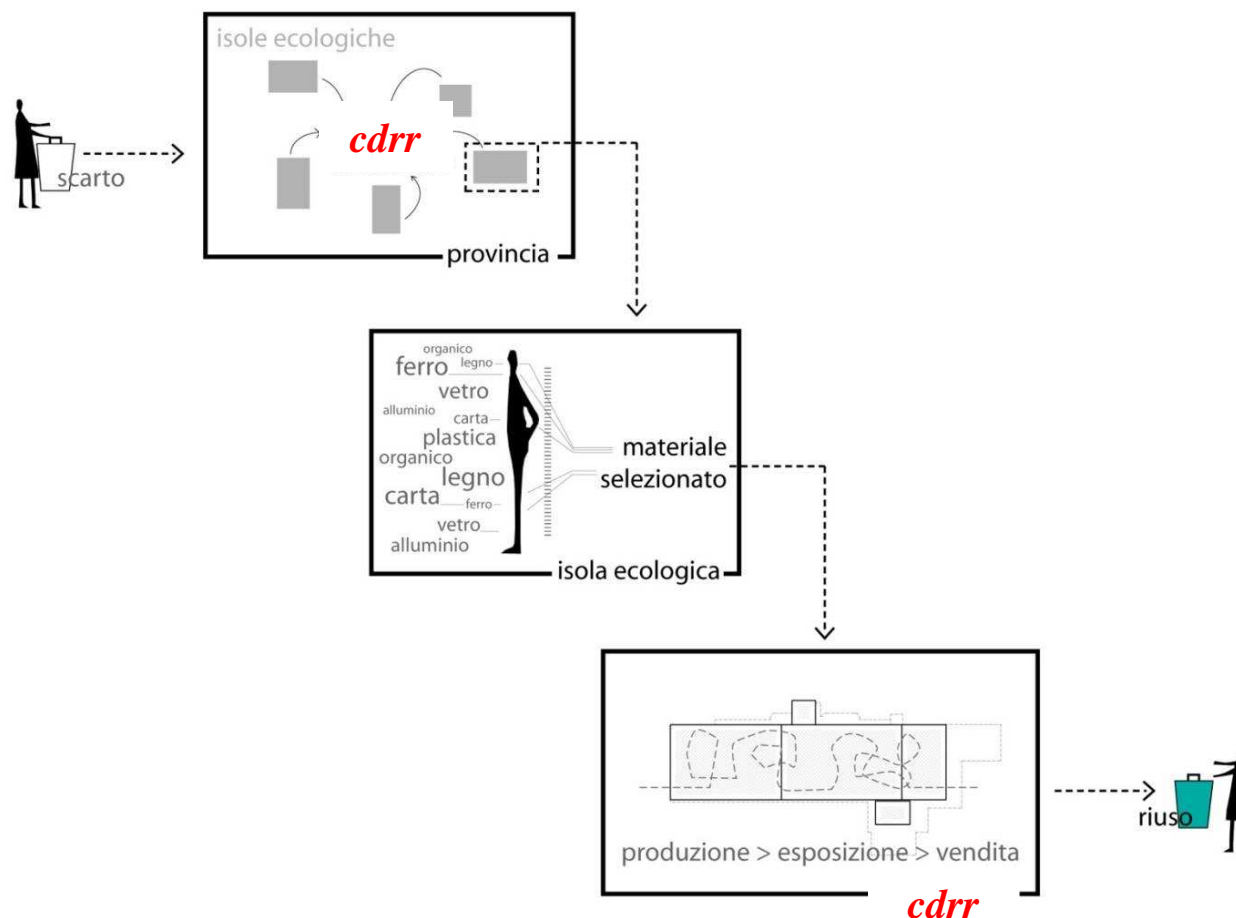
scarto

isole ecologiche

cdrr

provincia

organico
legno
ferro
vetro
alluminio
carta
plastica
organico
legno
carta
ferro
vetro
alluminio

materiale
selezionato

isola ecologica

produzione > esposizione > vendita

cdrr

riuso